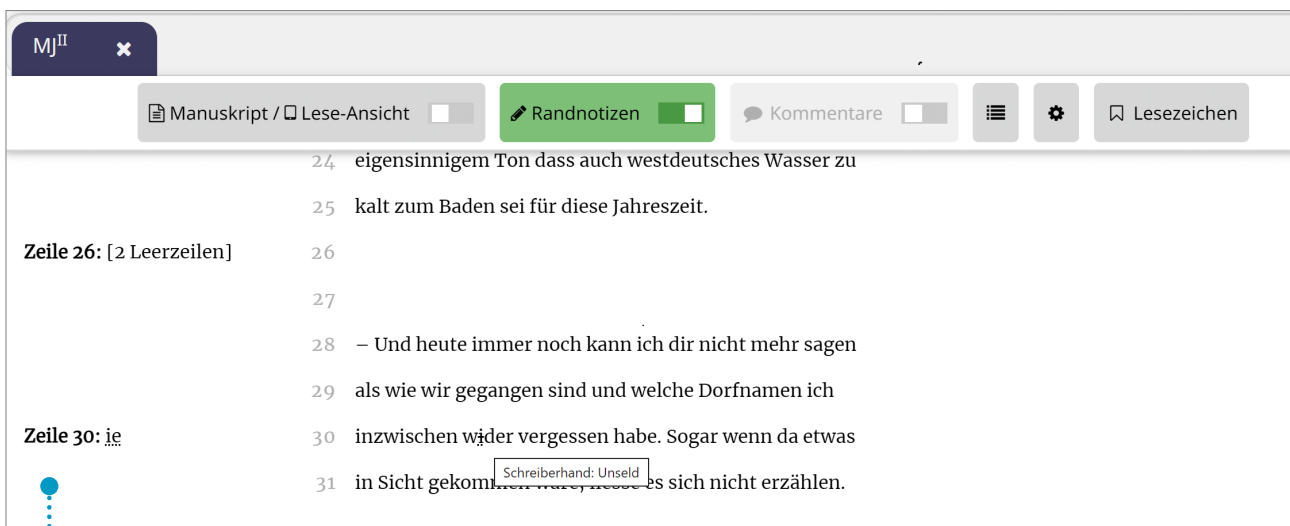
MJ$^{II}$ ✖

Manuskript / Lese-Ansicht

Randnotizen

Kommentare

Lesezeichen

24 eigensinnigem Ton dass auch westdeutsches Wasser zu

25 kalt zum Baden sei für diese Jahreszeit.

Zeile 26: [2 Leerzeilen] 26

27

28 – Und heute immer noch kann ich dir nicht mehr sagen

29 als wie wir gegangen sind und welche Dorfnamen ich

Zeile 30: ie 30 inzwischen wider vergessen habe. Sogar wenn da etwas

Schreiberhand: Unseld

31 in Sicht gekom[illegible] es sich nicht erzählen.